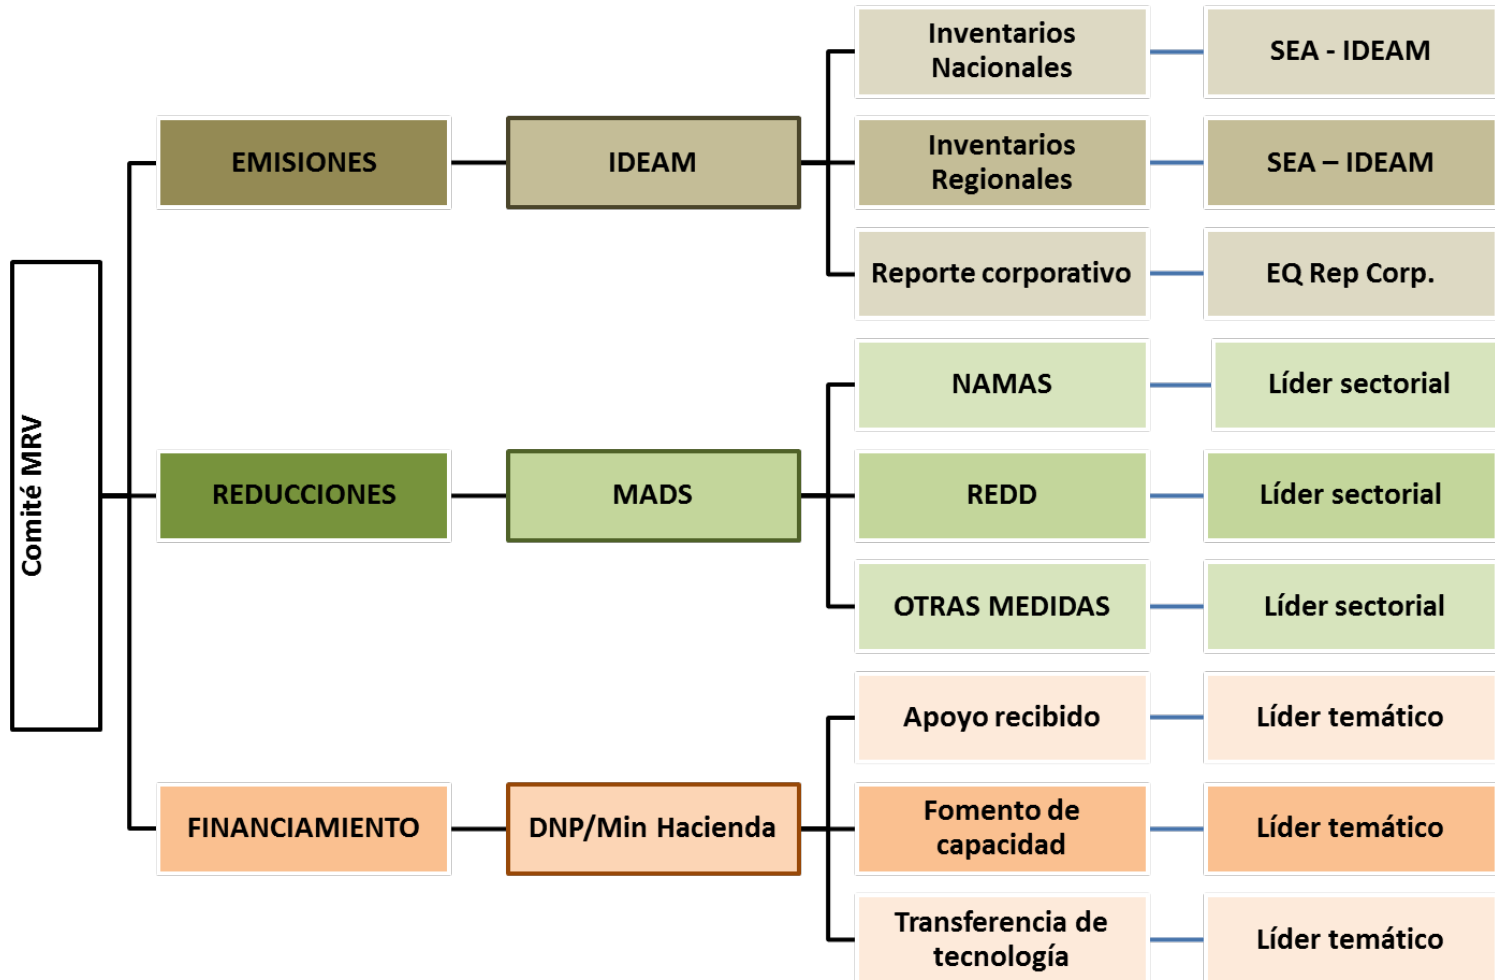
Comité MRV

EMISIONES

IDEAM

Inventarios Nacionales

SEA - IDEAM

Inventarios Regionales

SEA – IDEAM

Reporte corporativo

EQ Rep Corp.

REDUCCIONES

MADS

NAMAS

Líder sectorial

REDD

Líder sectorial

OTRAS MEDIDAS

Líder sectorial

FINANCIAMIENTO

DNP/Min Hacienda

Apoyo recibido

Líder temático

Fomento de capacidad

Líder temático

Transferencia de tecnología

Líder temático